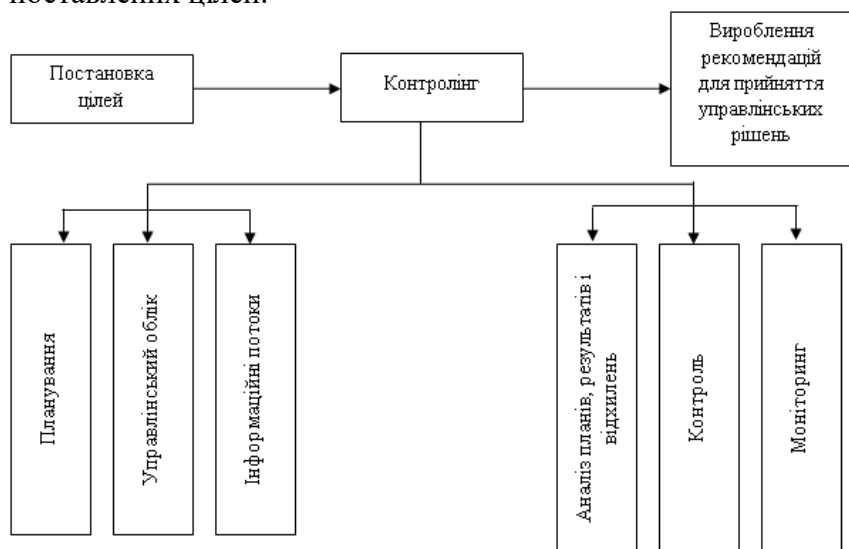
поставлених цілей.

Постановка цілей

Контролінг

Вироблення рекомендацій для прийняття управлінських рішень

Планування

Управлінський облік

Інформаційні потоки

Аналіз планів, результатів і відхилень

Контроль

Моніторинг